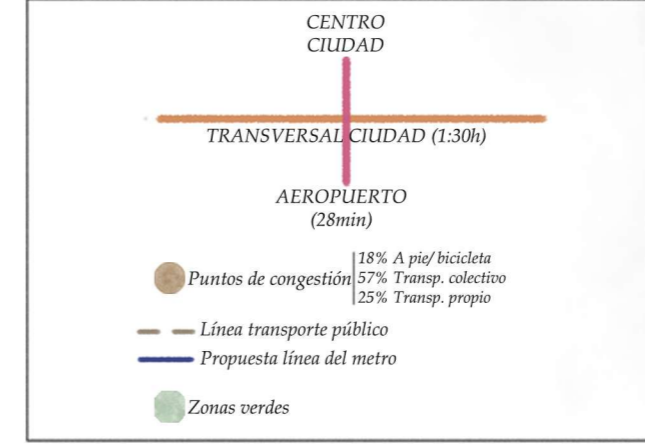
CENTRO
CIUDAD

TRANSVERSAL CIUDAD (1:30h)

AEROPUERTO
(28min)

Puntos de congestión
18% A pie/ bicicleta
57% Transp. colectivo
25% Transp. propio

Línea transporte público

Propuesta línea del metro

Zonas verdes